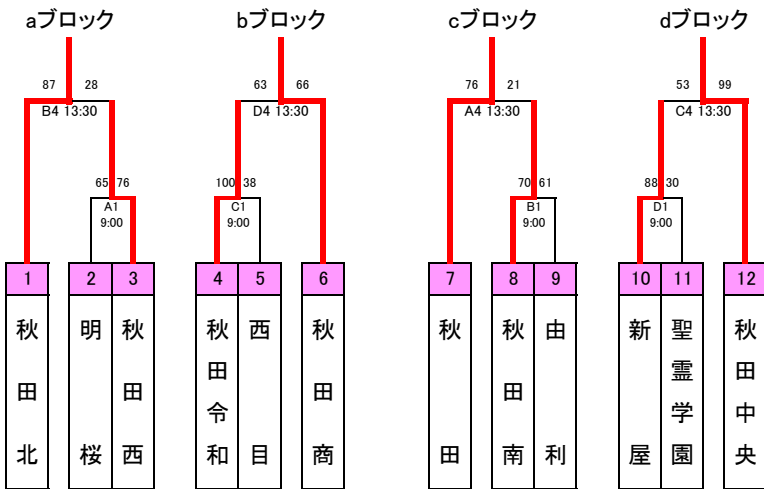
aブロック

87 28
B4 13:30

65 76
A1
9:00

1 秋田北
2 明桜
3 秋田西

bブロック

63 66
D4 13:30

100 38
C1
9:00

4 秋田令和
5 西目
6 秋田商

cブロック

76 21
A4 13:30

70 61
B1
9:00

7 秋田
8 秋田南
9 由利

dブロック

53 99
C4 13:30

88 30
D1
9:00

10 新屋
11 聖霊学園
12 秋田中央